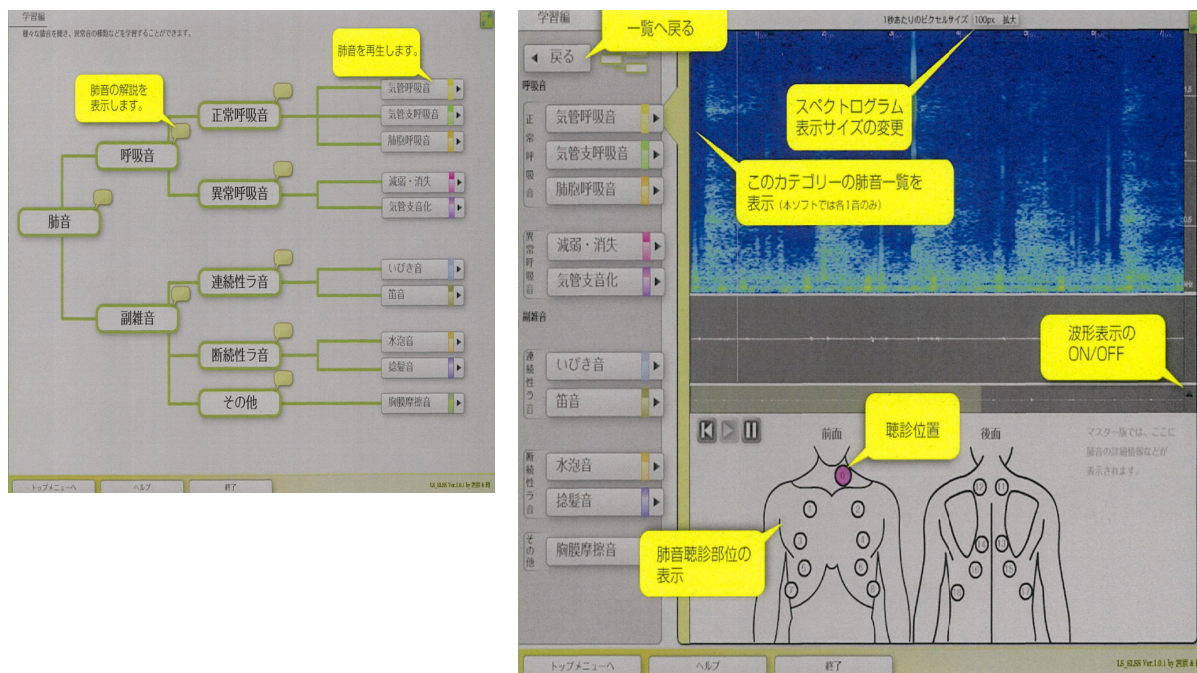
学習編
様々な肺音を聴き、背景音の種類などを学習することができます。

肺音を再生します。

肺音の解説を表示します。

肺音
呼吸音
正常呼吸音
気管呼吸音
気管支呼吸音
肺胞呼吸音
異常呼吸音
減弱・消失
気管支音化
副雑音
連続性ラ音
いびき音
笛音
断続性ラ音
水泡音
捻髪音
その他
胸膜摩擦音

トップメニューへ
ヘルプ
終了
LS_SLSS Ver.1.0.1 by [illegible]

学習編
一覧へ戻る
戻る
1秒あたりのピクセルサイズ 100px 拡大
呼吸音
正常呼吸音
気管呼吸音
気管支呼吸音
肺胞呼吸音
異常呼吸音
減弱・消失
気管支音化
副雑音
連続性ラ音
いびき音
笛音
断続性ラ音
水泡音
捻髪音
その他
胸膜摩擦音

スペクトログラム表示サイズの変更

このカテゴリーの肺音一覧を表示 (本ソフトでは各1音のみ)

波形表示の ON/OFF

聴診位置

前面
後面

マスター版では、ここに肺音の詳細情報などが表示されます。

肺音聴診部位の表示

トップメニューへ
ヘルプ
終了
LS_SLSS Ver.1.0.1 by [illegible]